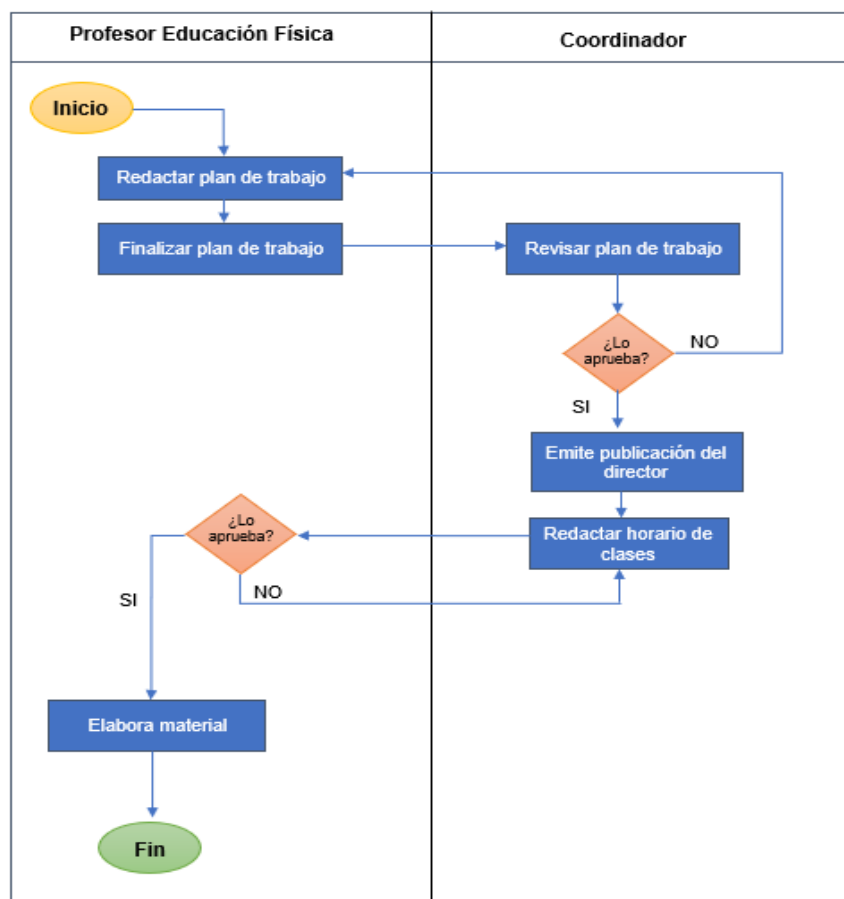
Profesor Educación Física

Coordinador

Inicio

Redactar plan de trabajo

Finalizar plan de trabajo

Revisar plan de trabajo

¿Lo aprueba?

NO

SI

Emite publicación del director

Redactar horario de clases

¿Lo aprueba?

NO

SI

Elabora material

Fin